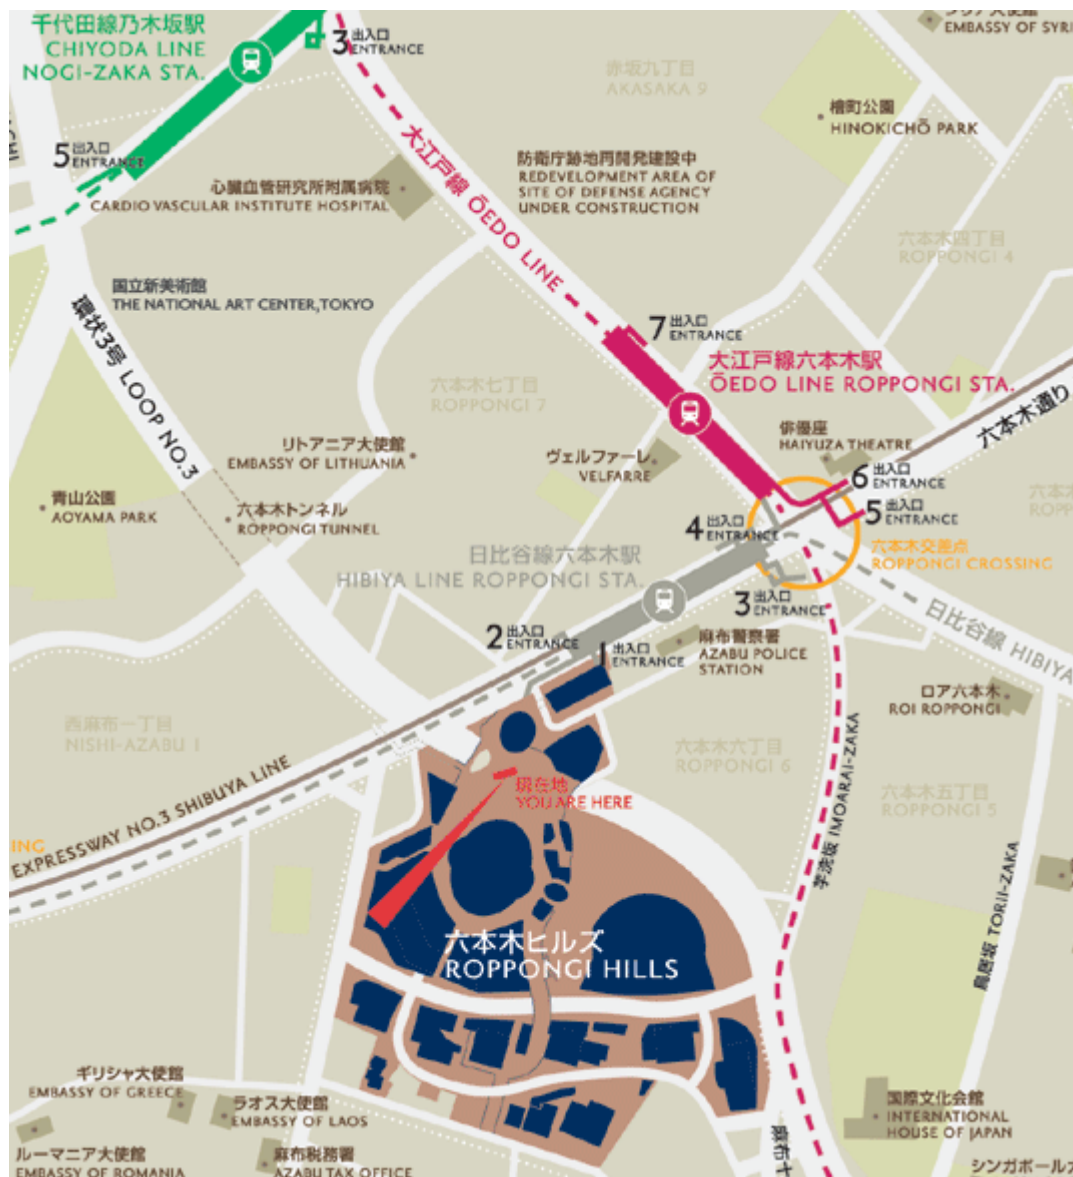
千代田線乃木坂駅
CHIYODA LINE
NOGI-ZAKA STA.

3 出入口 ENTRANCE

5 出入口 ENTRANCE

赤坂九丁目
AKASAKA 9

シリア大使館
EMBASSY OF SYRI

檜町公園
HINOKICHŌ PARK

防衛庁跡地再開発建設中
REDEVELOPMENT AREA OF SITE OF DEFENSE AGENCY UNDER CONSTRUCTION

心臓血管研究所付属病院
CARDIO VASCULAR INSTITUTE HOSPITAL

大江戸線 ŌEDO LINE

六本木四丁目
ROPPONGI 4

国立新美術館
THE NATIONAL ART CENTER,TOKYO

環状3号 LOOP NO.3

7 出入口 ENTRANCE

大江戸線六本木駅
ŌEDO LINE ROPPONGI STA.

六本木七丁目
ROPPONGI 7

六本木通り

リトアニア大使館
EMBASSY OF LITHUANIA

俳優座
HAIYUZA THEATRE

ヴェルファーレ
VELFARRE

6 出入口 ENTRANCE

5 出入口 ENTRANCE

青山公園
AOYAMA PARK

六本木トンネル
ROPPONGI TUNNEL

4 出入口 ENTRANCE

六本木交差点
ROPPONGI CROSSING

日比谷線六本木駅
HIBIYA LINE ROPPONGI STA.

3 出入口 ENTRANCE

日比谷線 HIBIYA

2 出入口 ENTRANCE

1 出入口 ENTRANCE

麻布警察署
AZABU POLICE STATION

ロア六本木
ROI ROPPONGI

西麻布一丁目
NISHI-AZABU 1

六本木六丁目
ROPPONGI 6

芋洗坂 IMOARAI-ZAKA

現在地
YOU ARE HERE

六本木五丁目
ROPPONGI 5

EXPRESSWAY NO.3 SHIBUYA LINE

ING

鳥居坂 TORII-ZAKA

六本木ヒルズ
ROPPONGI HILLS

ギリシャ大使館
EMBASSY OF GREECE

ラオス大使館
EMBASSY OF LAOS

国際文化会館
INTERNATIONAL HOUSE OF JAPAN

ルーマニア大使館
EMBASSY OF ROMANIA

麻布税務署
AZABU TAX OFFICE

麻布十

シンガポール大